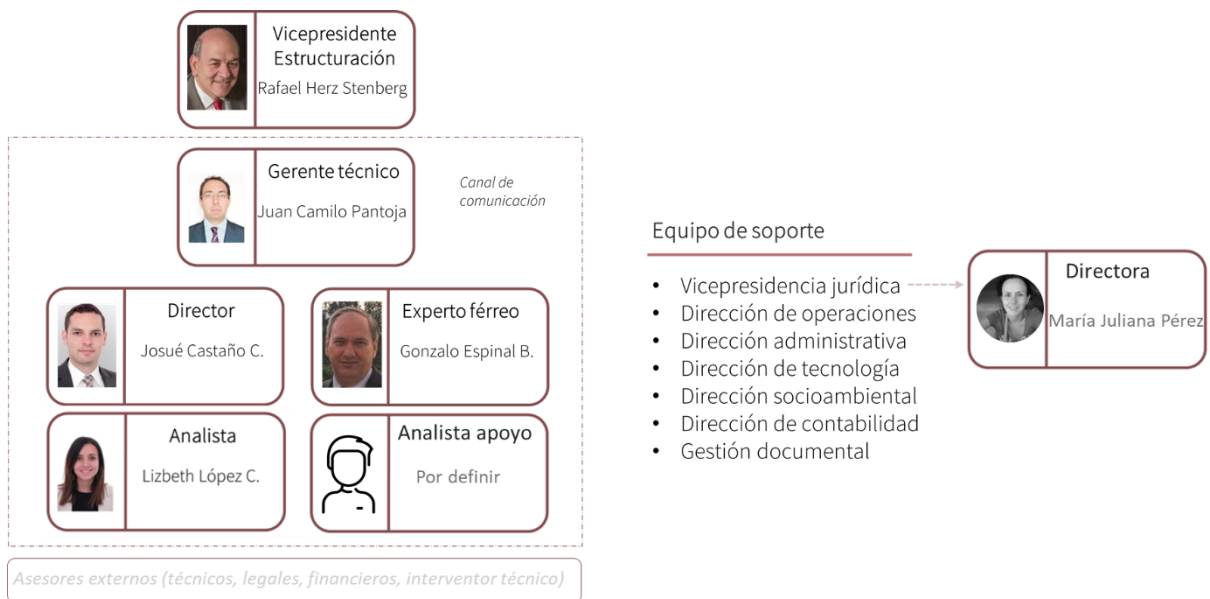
Vicepresidente Estructuración
Rafael Herz Stenberg

Gerente técnico
Juan Camilo Pantoja

Canal de comunicación

Director
Josué Castaño C.

Experto férreo
Gonzalo Espinal B.

Analista
Lizbeth López C.

Analista apoyo
Por definir

Asesores externos (técnicos, legales, financieros, interventor técnico)

Equipo de soporte

- Vicepresidencia jurídica
- Dirección de operaciones
- Dirección administrativa
- Dirección de tecnología
- Dirección socioambiental
- Dirección de contabilidad
- Gestión documental

Directora
María Juliana Pérez